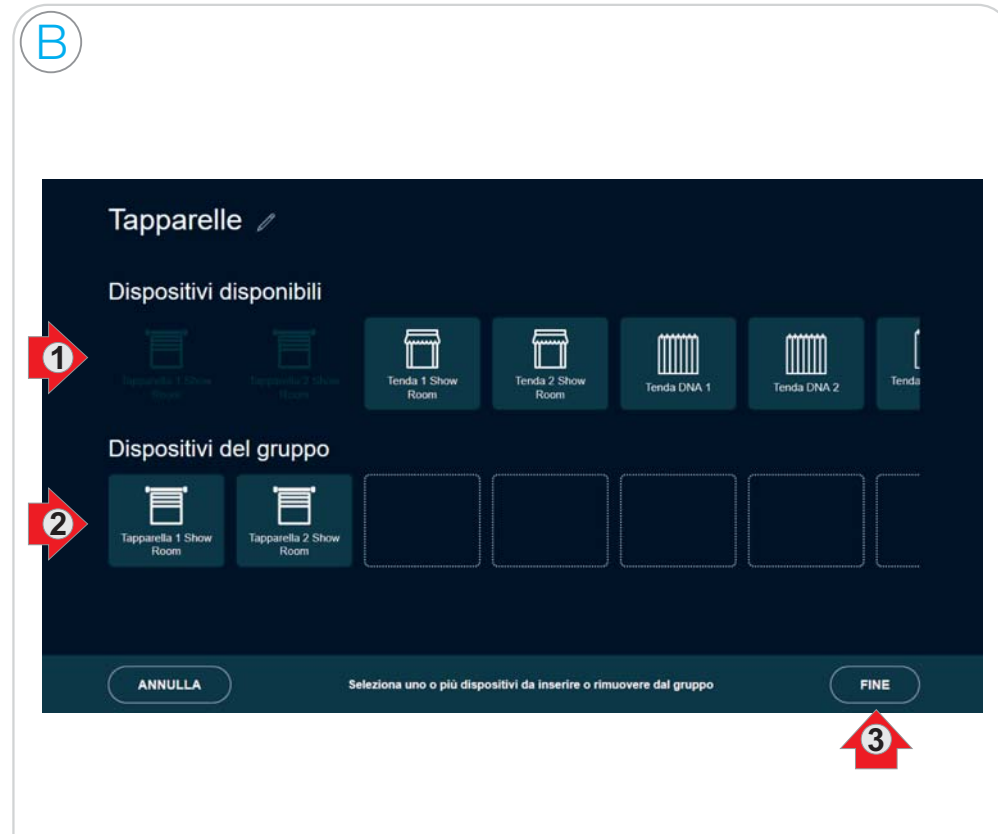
B

Tapparelle

Dispositivi disponibili

1

Tapparella 1 Show Room

Tapparella 2 Show Room

Tenda 1 Show Room

Tenda 2 Show Room

Tenda DNA 1

Tenda DNA 2

Tenda

Dispositivi del gruppo

2

Tapparella 1 Show Room

Tapparella 2 Show Room

ANNULLA

Seleziona uno o più dispositivi da inserire o rimuovere dal gruppo

FINE

3